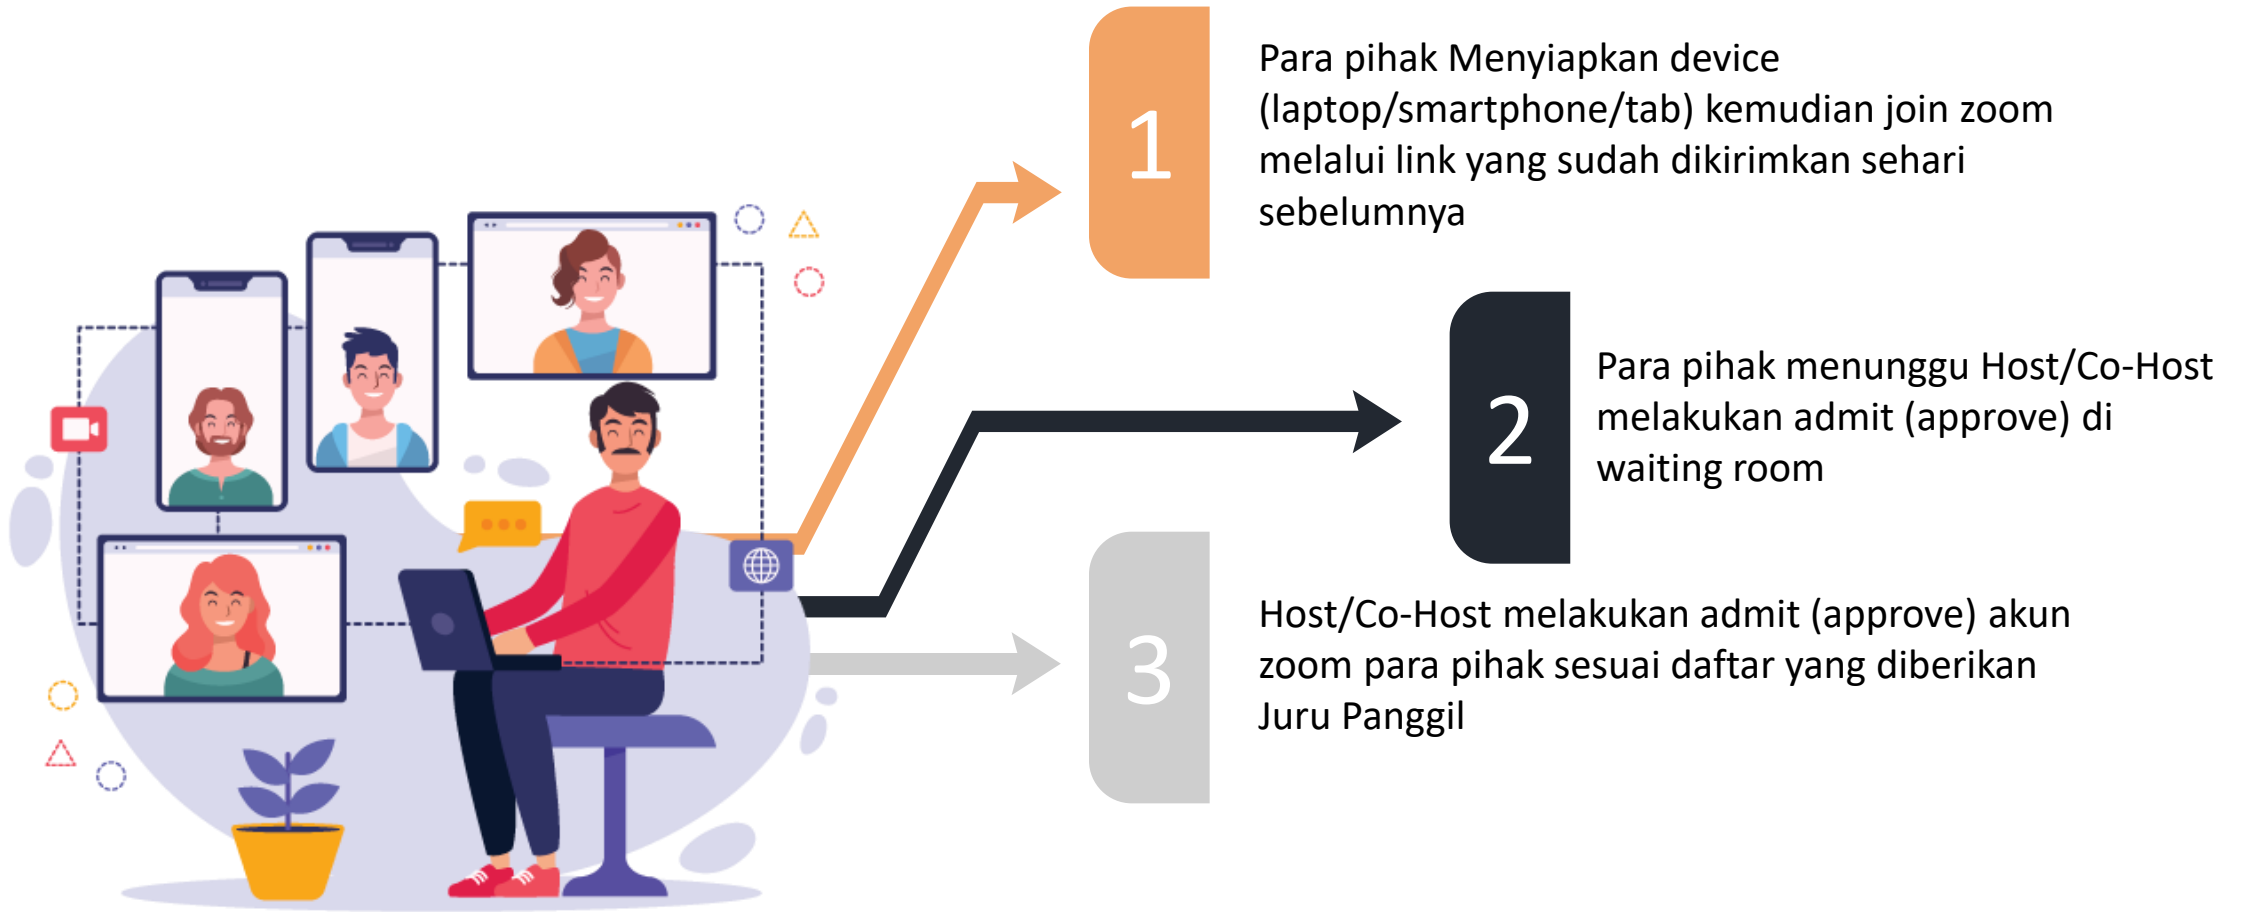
1

Para pihak Menyiapkan device (laptop/smartphone/tab) kemudian join zoom melalui link yang sudah dikirimkan sehari sebelumnya

2

Para pihak menunggu Host/Co-Host melakukan admit (approve) di waiting room

3

Host/Co-Host melakukan admit (approve) akun zoom para pihak sesuai daftar yang diberikan Juru Panggil